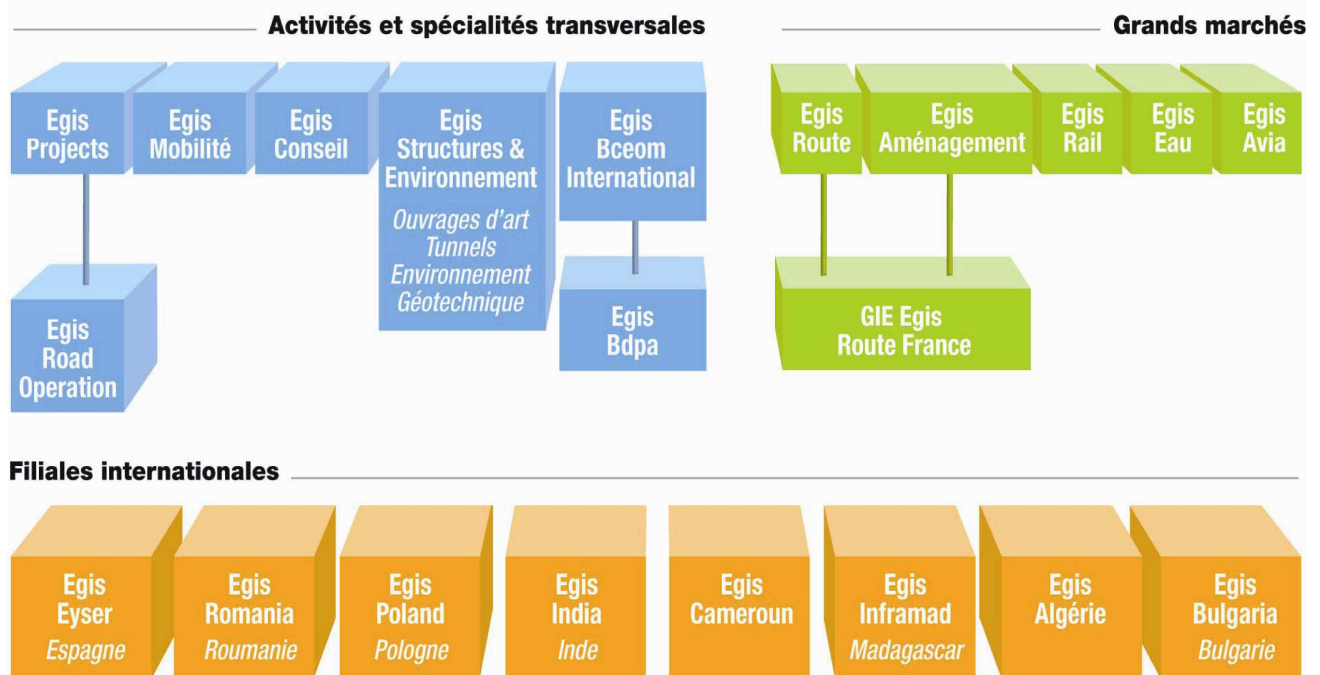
Activités et spécialités transversales

Egis Projects

Egis Road Operation

Egis Mobilité

Egis Conseil

Egis Structures & Environnement
Ouvrages d'art
Tunnels
Environnement
Géotechnique

Egis Bceom International

Egis Bdpa

Grands marchés

Egis Route

Egis Aménagement

GIE Egis Route France

Egis Rail

Egis Eau

Egis Avia

Filiales internationales

Egis Eyser
Espagne

Egis Romania
Roumanie

Egis Poland
Pologne

Egis India
Inde

Egis Cameroun

Egis Inframad
Madagascar

Egis Algérie

Egis Bulgaria
Bulgarie